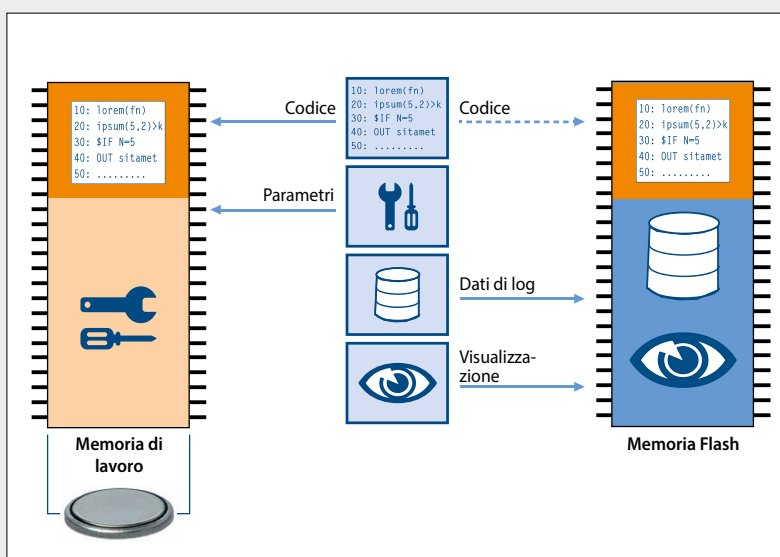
10: lorem(fn)
20: ipsum(5,2)>k
30: $IF N=5
40: OUT sitamet
50: .........

Codice

10: lorem(fn)
20: ipsum(5,2)>k
30: $IF N=5
40: OUT sitamet
50: .........

Codice

10: lorem(fn)
20: ipsum(5,2)>k
30: $IF N=5
40: OUT sitamet
50: .........

Parametri

Dati di log

Visualizzazione

Memoria di lavoro

Memoria Flash